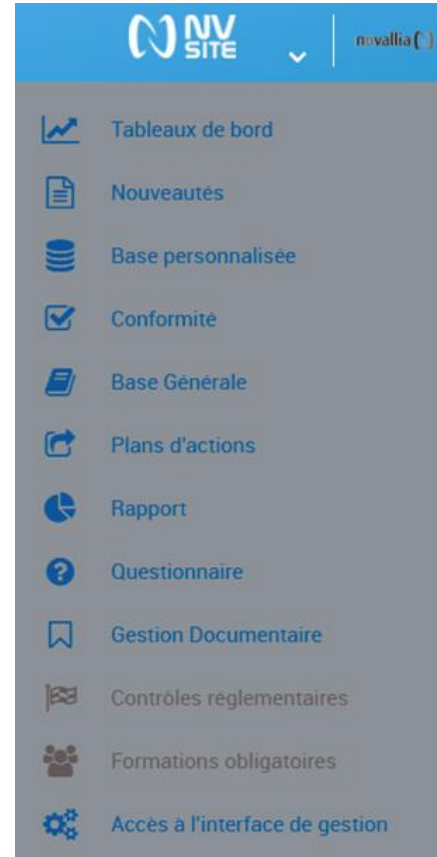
NV SITE

novallia

Tableaux de bord

Nouveautés

Base personnalisée

Conformité

Base Générale

Plans d'actions

Rapport

Questionnaire

Gestion Documentaire

Contrôles réglementaires

Formations obligatoires

Accès à l'interface de gestion